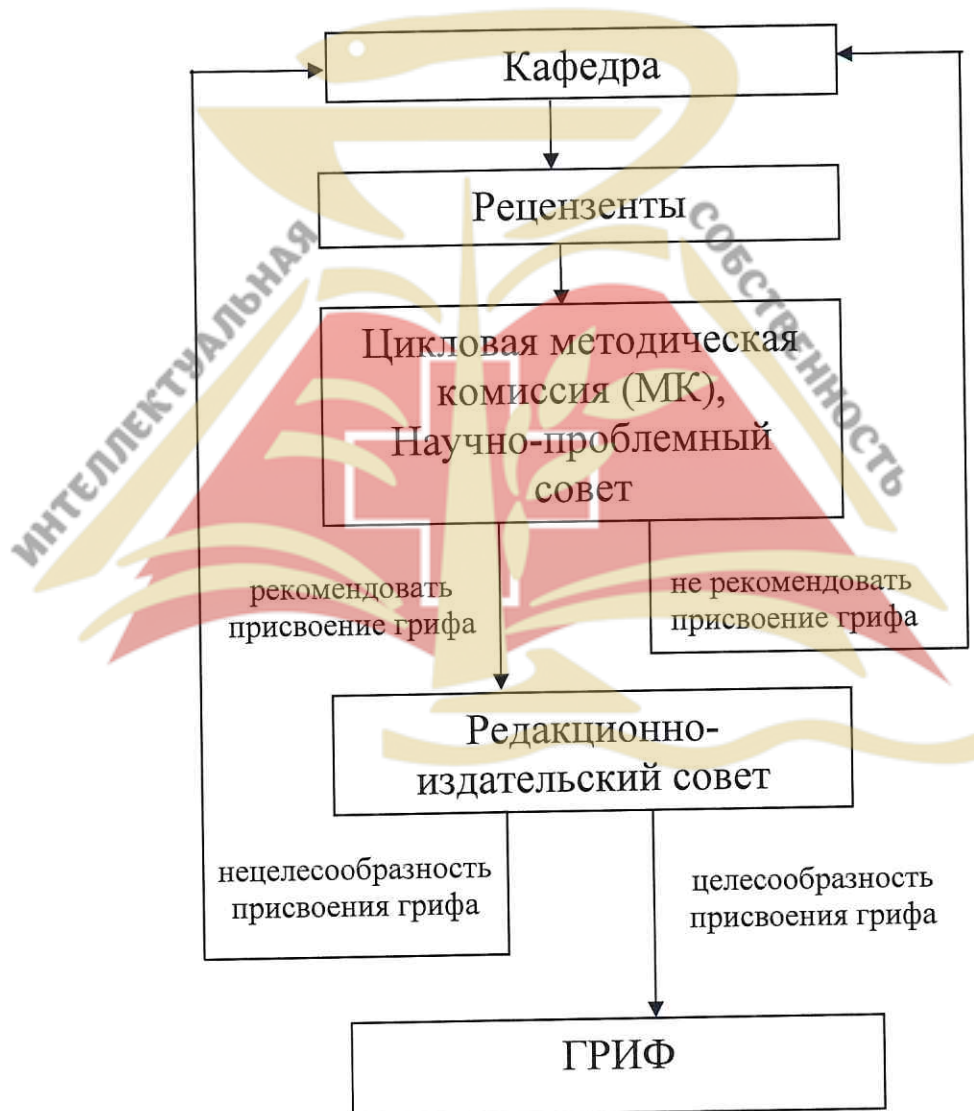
Кафедра

Рецензенты

Цикловая методическая комиссия (МК), Научно-проблемный совет

рекомендовать присвоение грифа

не рекомендовать присвоение грифа

Редакционно-издательский совет

нецелесообразность присвоения грифа

целесообразность присвоения грифа

ГРИФ

ИНТЕЛЛЕКТУАЛЬНАЯ СОБСТВЕННОСТЬ